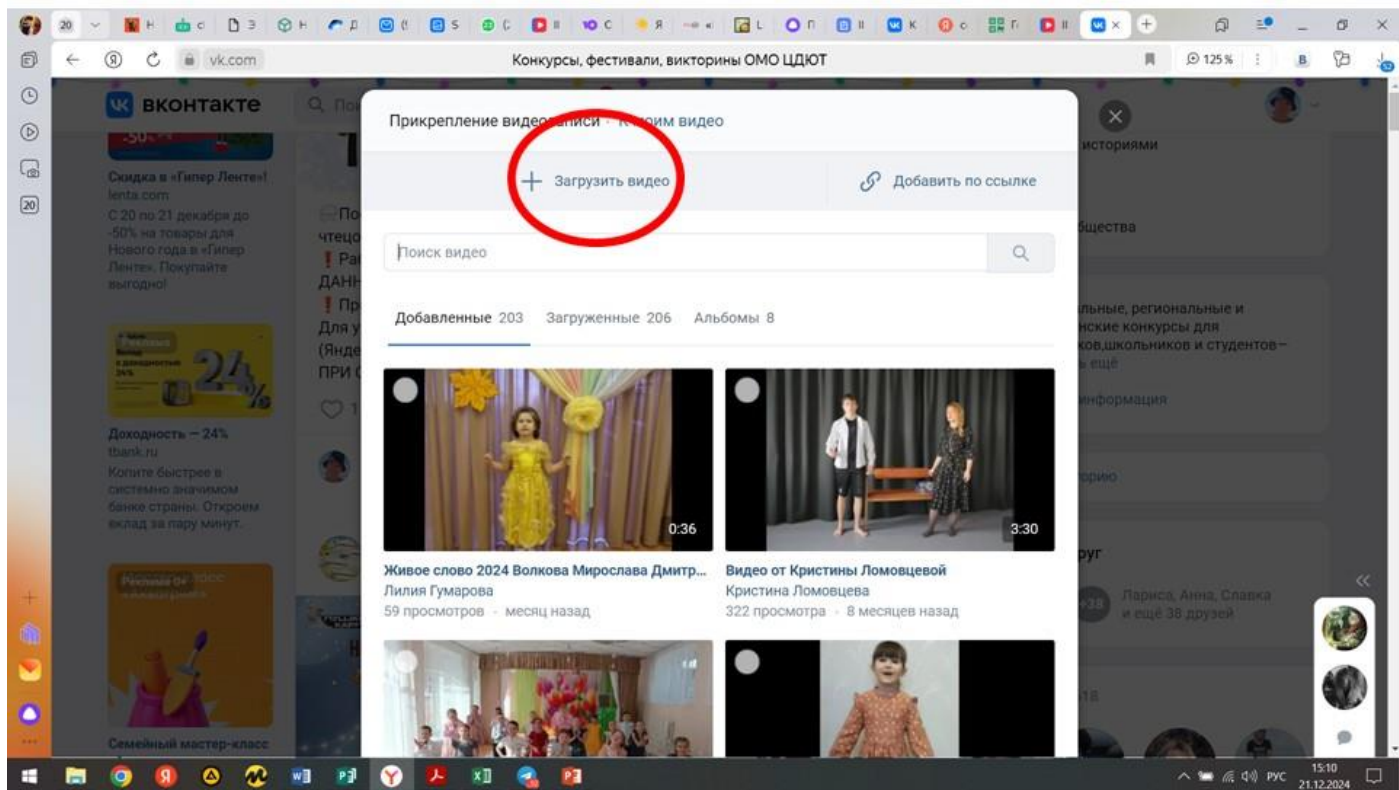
vk.com Конкурсы, фестивали, викторины ОМО ЦДЮТ

125 %

ВКОНТАКТЕ

Скидка в «Гипер Ленте»!
lenta.com
С 20 по 21 декабря до -50% на товары для Нового года в «Гипер Ленте». Покупайте выгодно!

24%

Доходность — 24%
tbank.ru
Копите быстрее в системно значимом банке страны. Откроем вклад за пару минут.

Семейный мастер-класс

Прикрепление видео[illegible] · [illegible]оим видео

Загрузить видео

Добавить по ссылке

Поиск видео

Добавленные 203 Загруженные 206 Альбомы 8

0:36

3:30

Живое слово 2024 Волкова Мирослава Дмитр...
Лилия Гумарова
59 просмотров · месяц назад

Видео от Кристины Ломовцевой
Кристина Ломовцева
322 просмотра · 8 месяцев назад

историями

бщества

льные, региональные и нские конкурсы для ков,школьников и студентов—

информация

рию

руг

Лариса, Анна, Славка и ещё 38 друзей

РУС 15:10 21.12.2024